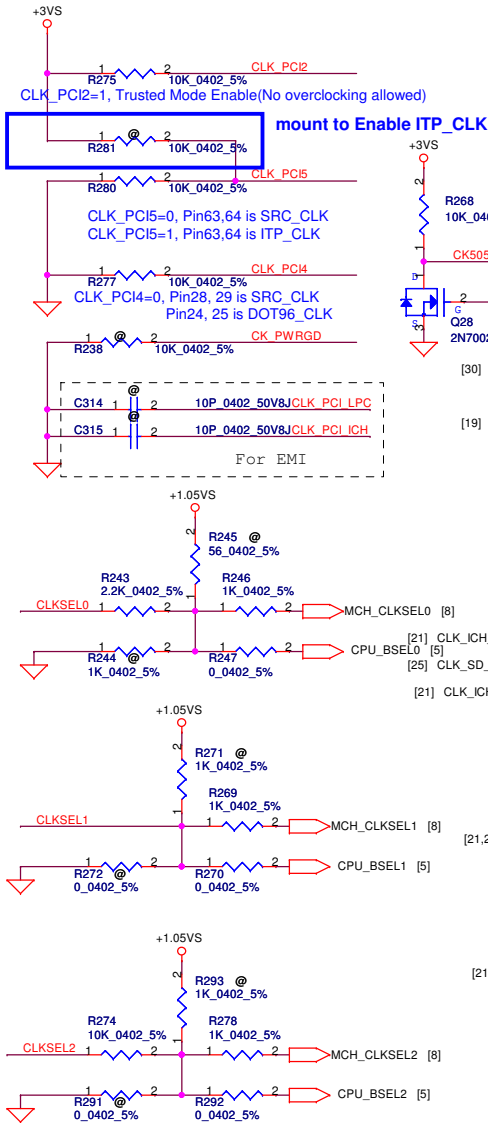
+3VS

1 R275 2 10K_0402_5% CLK_PCI2

CLK_PCI2=1, Trusted Mode Enable(No overclocking allowed)

1 @ 2 R281 10K_0402_5%

mount to Enable ITP_CLK

1 R280 2 10K_0402_5% CLK_PCI5

CLK_PCI5=0, Pin63,64 is SRC_CLK
CLK_PCI5=1, Pin63,64 is ITP_CLK

1 R277 2 10K_0402_5% CLK_PCI4

CLK_PCI4=0, Pin28, 29 is SRC_CLK
Pin24, 25 is DOT96_CLK

1 @ 2 R238 10K_0402_5% CK_PWRGD

C314 1 @ 2 10P_0402_50V8J CLK_PCI_LPC

C315 1 @ 2 10P_0402_50V8J CLK_PCI_ICH

For EMI

+3VS

2 R268 10K_040 1 CK505

D S 3 G 1 2 Q28 2N7002

[30]

[19]

+1.05VS

2 R245 @ 56_0402_5% 1

R243 2.2K_0402_5% R246 1K_0402_5%

CLKSEL0 1 2 1 2 MCH_CLKSEL0 [8]

1 @ 2 R244 1K_0402_5% 1 2 R247 0_0402_5% CPU_BSEL0 [5]

[21] CLK_ICH

[25] CLK_SD

[21] CLK_ICH

+1.05VS

2 R271 @ 1K_0402_5% 1

R269 1K_0402_5%

CLKSEL1 1 2 MCH_CLKSEL1 [8]

[21,2

1 @ 2 R272 0_0402_5% 1 2 R270 0_0402_5% CPU_BSEL1 [5]

[21

+1.05VS

2 R293 @ 1K_0402_5% 1

R274 10K_0402_5% R278 1K_0402_5%

CLKSEL2 1 2 1 2 MCH_CLKSEL2 [8]

1 @ 2 R291 0_0402_5% 1 2 R292 0_0402_5% CPU_BSEL2 [5]